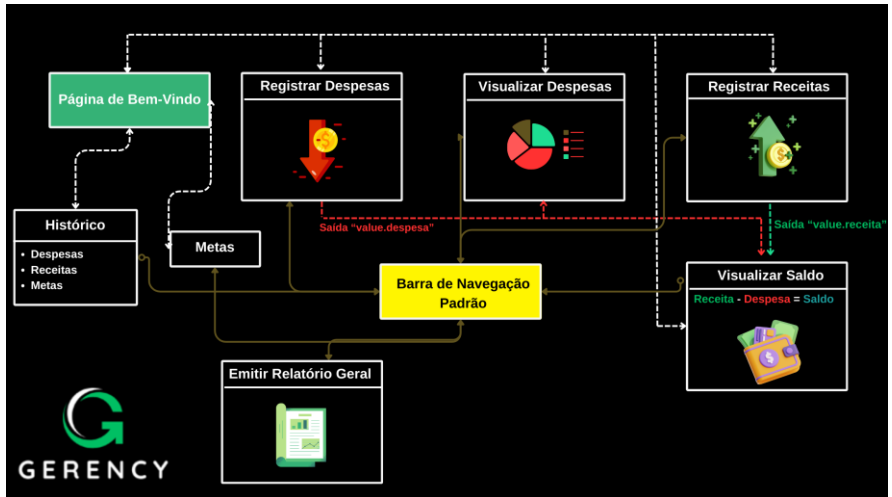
Página de Bem-Vindo

Registrar Despesas

Visualizar Despesas

Registrar Receitas

Histórico

- Despesas
- Receitas
- Metas

Metas

Saída "value.despesa"

Saída "value.receita"

Barra de Navegação Padrão

Visualizar Saldo

Receita - Despesa = Saldo

Emitir Relatório Geral

GERENCY